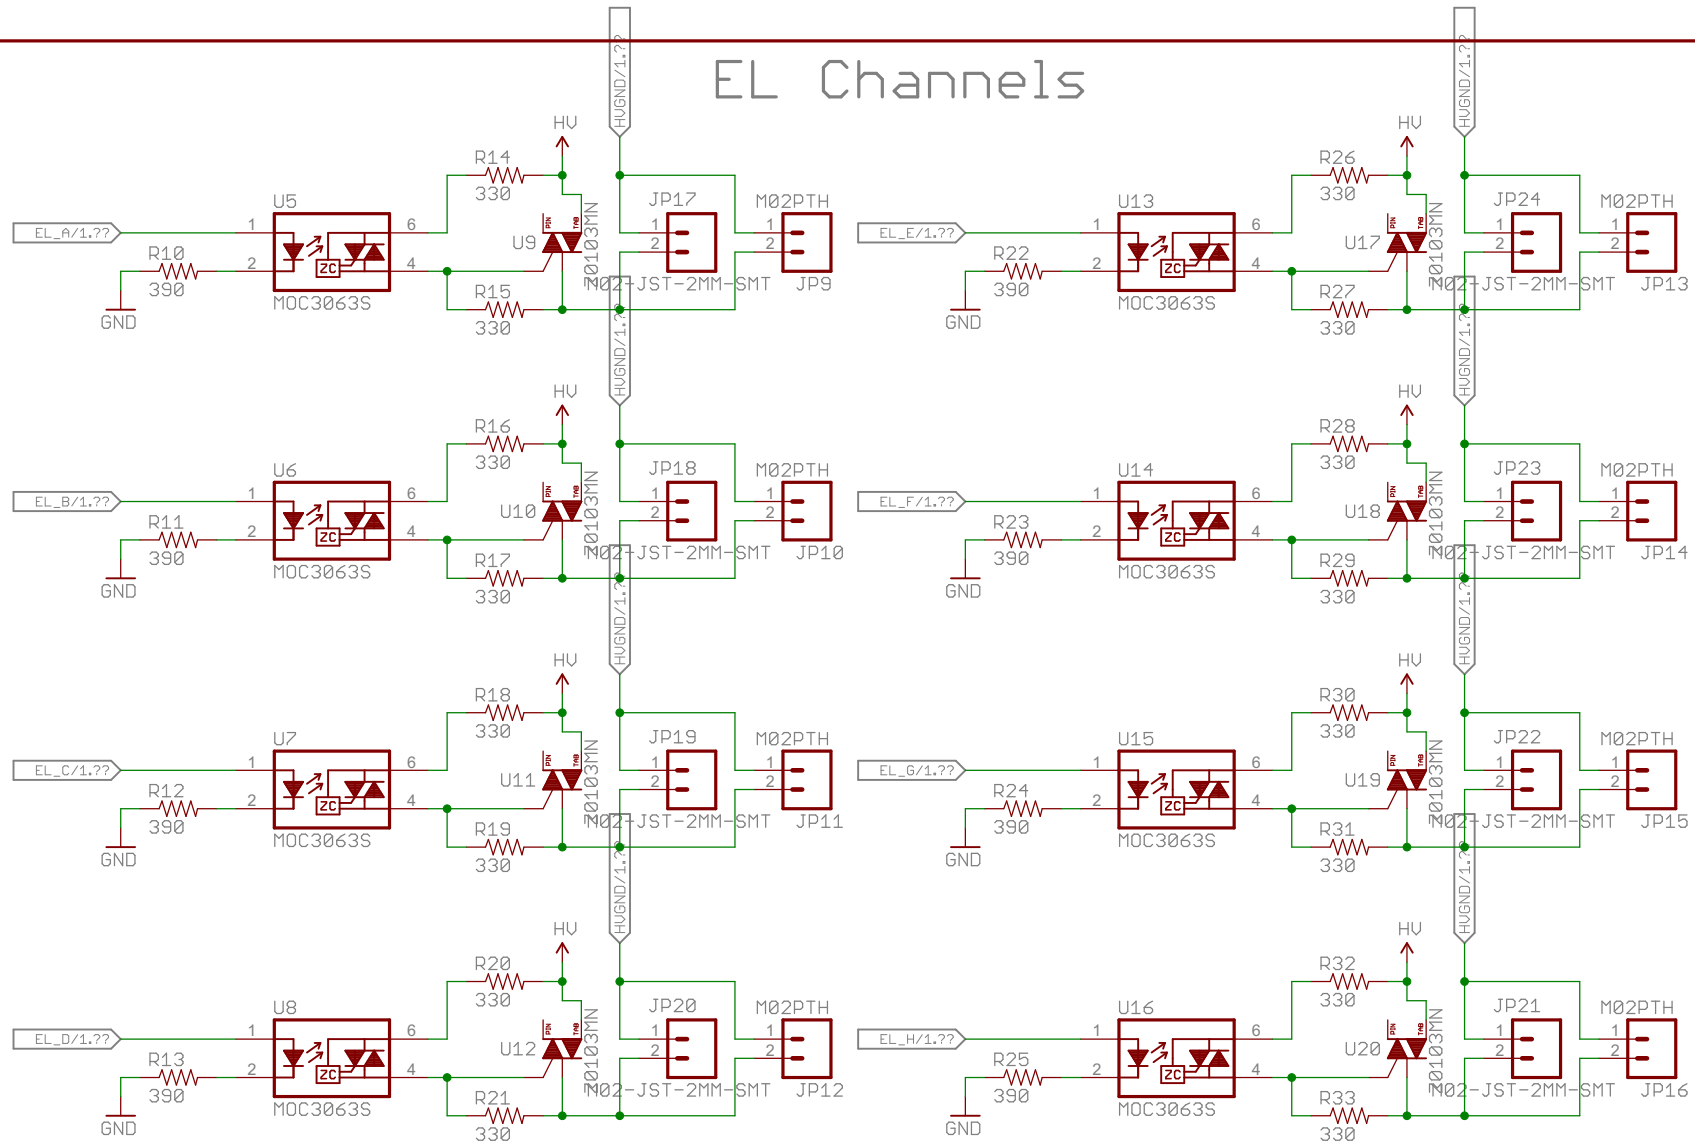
EL Channels

HVGND/1.??
HV
R14
330
U5
1
6
EL_A/1.??
2
4
R10
390
GND
MOC3063S
ZC
U9
Z0103MN
PIN
TAB
R15
330
JP17
1
2
M02PTH
1
2
M02-JST-2MM-SMT
JP9

HVGND/1.??
HV
R16
330
U6
EL_B/1.??
R11
390
GND
MOC3063S
U10
Z0103MN
R17
330
JP18
M02PTH
M02-JST-2MM-SMT
JP10

HVGND/1.??
HV
R18
330
U7
EL_C/1.??
R12
390
GND
MOC3063S
U11
Z0103MN
R19
330
JP19
M02PTH
M02-JST-2MM-SMT
JP11

HVGND/1.??
HV
R20
330
U8
EL_D/1.??
R13
390
GND
MOC3063S
U12
Z0103MN
R21
330
JP20
M02PTH
M02-JST-2MM-SMT
JP12

HVGND/1.??
HV
R26
330
U13
EL_E/1.??
R22
390
GND
MOC3063S
U17
Z0103MN
R27
330
JP24
M02PTH
M02-JST-2MM-SMT
JP13

HVGND/1.??
HV
R28
330
U14
EL_F/1.??
R23
390
GND
MOC3063S
U18
Z0103MN
R29
330
JP23
M02PTH
M02-JST-2MM-SMT
JP14

HVGND/1.??
HV
R30
330
U15
EL_G/1.??
R24
390
GND
MOC3063S
U19
Z0103MN
R31
330
JP22
M02PTH
M02-JST-2MM-SMT
JP15

HVGND/1.??
HV
R32
330
U16
EL_H/1.??
R25
390
GND
MOC3063S
U20
Z0103MN
R33
330
JP21
M02PTH
M02-JST-2MM-SMT
JP16